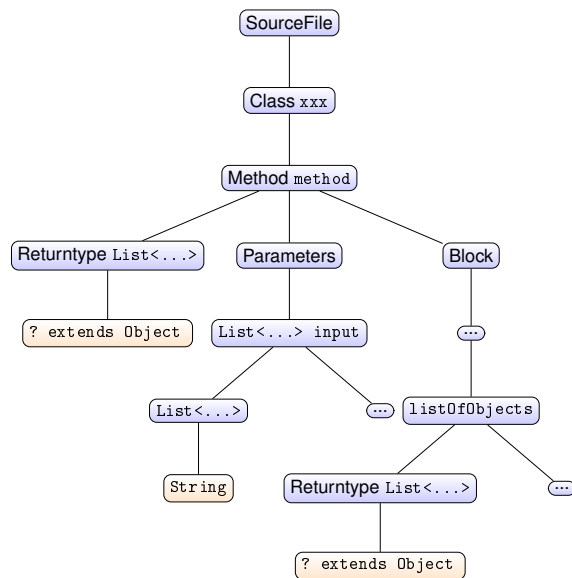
SourceFile

Class xxx

Method method

Returntype List<...>

Parameters

Block

? extends Object

List<...> input

...

List<...>

...

listOfObjects

String

Returntype List<...>

...

? extends Object